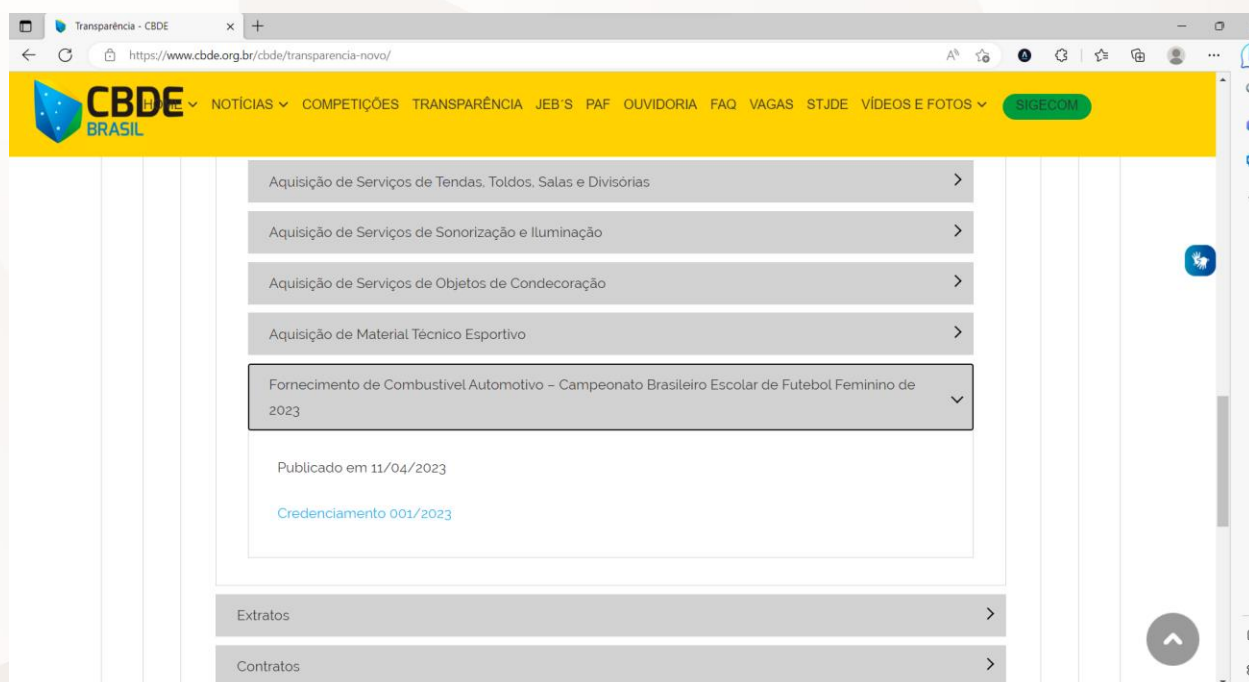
Transparência - CBDE

https://www.cbde.org.br/cbde/transparencia-novo/

CBDE BRASIL

HOME NOTÍCIAS COMPETIÇÕES TRANSPARÊNCIA JEB'S PAF OUVIDORIA FAQ VAGAS STJDE VÍDEOS E FOTOS SIGECOM

Aquisição de Serviços de Tendas, Toldos, Salas e Divisórias

Aquisição de Serviços de Sonorização e Iluminação

Aquisição de Serviços de Objetos de Condecoração

Aquisição de Material Técnico Esportivo

Fornecimento de Combustivel Automotivo – Campeonato Brasileiro Escolar de Futebol Feminino de 2023

Publicado em 11/04/2023

Credenciamento 001/2023

Extratos

Contratos